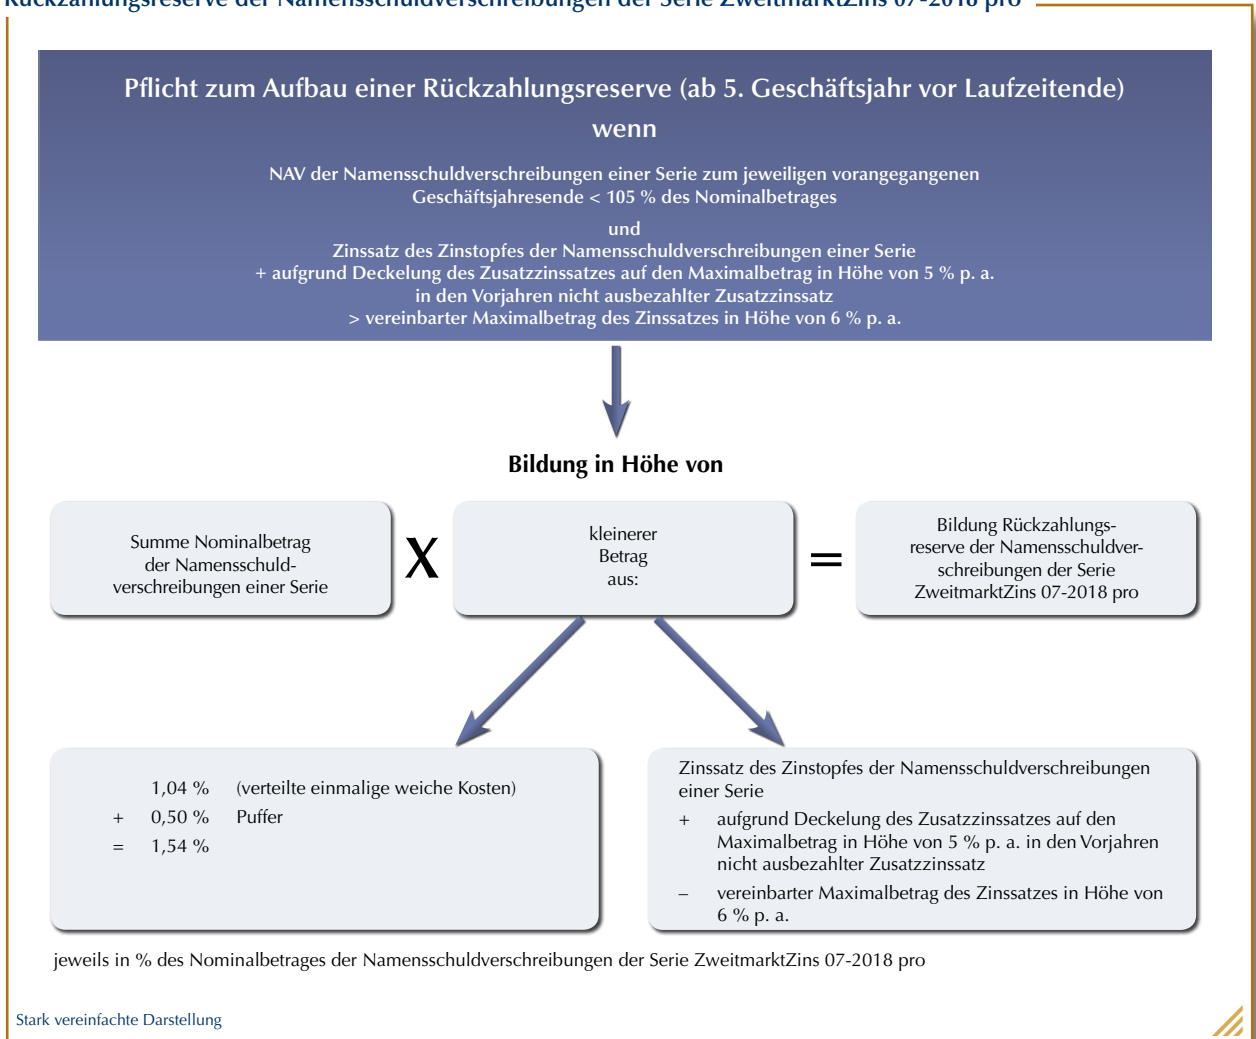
Rückzahlungsreserve der Namensschuldverschreibungen der Serie ZweitmarktZins 07-2018 pro

Pflicht zum Aufbau einer Rückzahlungsreserve (ab 5. Geschäftsjahr vor Laufzeitende)

wenn

NAV der Namensschuldverschreibungen einer Serie zum jeweiligen vorangegangenen Geschäftsjahresende < 105 % des Nominalbetrages

und

Zinssatz des Zinstopfes der Namensschuldverschreibungen einer Serie
+ aufgrund Deckelung des Zusatzzinssatzes auf den Maximalbetrag in Höhe von 5 % p. a. in den Vorjahren nicht ausbezahlter Zusatzzinssatz
> vereinbarter Maximalbetrag des Zinssatzes in Höhe von 6 % p. a.

Bildung in Höhe von

Summe Nominalbetrag der Namensschuldverschreibungen einer Serie

X

kleinerer Betrag aus:

=

Bildung Rückzahlungsreserve der Namensschuldverschreibungen der Serie ZweitmarktZins 07-2018 pro

1,04 % (verteilte einmalige weiche Kosten)
+ 0,50 % Puffer
= 1,54 %

Zinssatz des Zinstopfes der Namensschuldverschreibungen einer Serie
+ aufgrund Deckelung des Zusatzzinssatzes auf den Maximalbetrag in Höhe von 5 % p. a. in den Vorjahren nicht ausbezahlter Zusatzzinssatz
– vereinbarter Maximalbetrag des Zinssatzes in Höhe von 6 % p. a.

jeweils in % des Nominalbetrages der Namensschuldverschreibungen der Serie ZweitmarktZins 07-2018 pro

Stark vereinfachte Darstellung